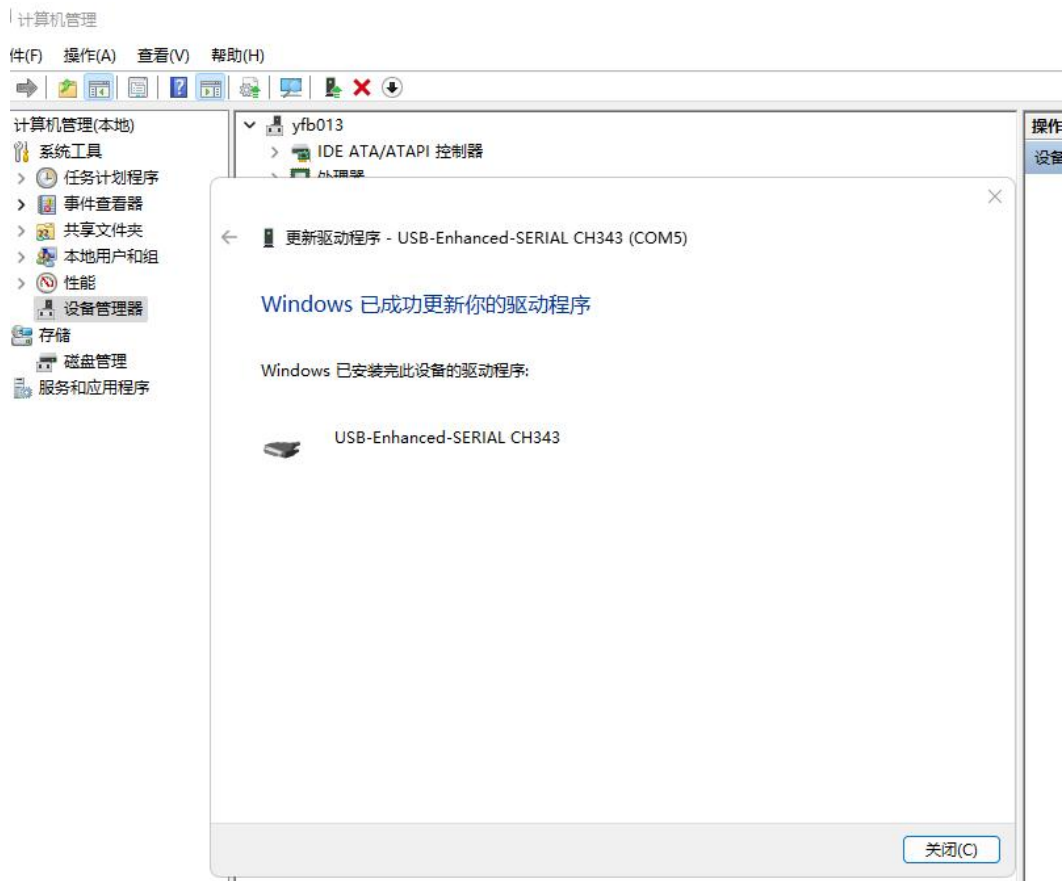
计算机管理

件(F) 操作(A) 查看(V) 帮助(H)

计算机管理(本地)
系统工具
任务计划程序
事件查看器
共享文件夹
本地用户和组
性能
设备管理器
存储
磁盘管理
服务和应用程序

yfb013
IDE ATA/ATAPI 控制器
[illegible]

操作
设备

更新驱动程序 - USB-Enhanced-SERIAL CH343 (COM5)

Windows 已成功更新你的驱动程序

Windows 已安装完此设备的驱动程序:

USB-Enhanced-SERIAL CH343

关闭(C)